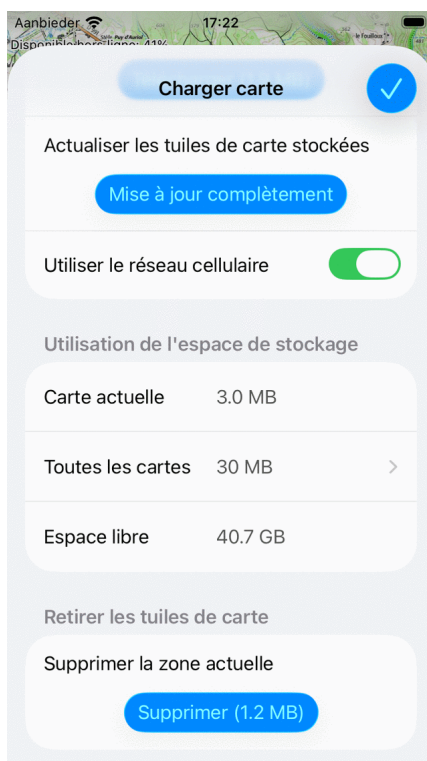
Aanbieder 17:22
Disponible hors ligne: 41%

Charger carte

Actualiser les tuiles de carte stockées

Mise à jour complètement

Utiliser le réseau cellulaire

Utilisation de l'espace de stockage

| | |
|---|---|
| Carte actuelle | 3.0 MB |
| Toutes les cartes | 30 MB |
| Espace libre | 40.7 GB |

Retirer les tuiles de carte

Supprimer la zone actuelle

Supprimer (1.2 MB)